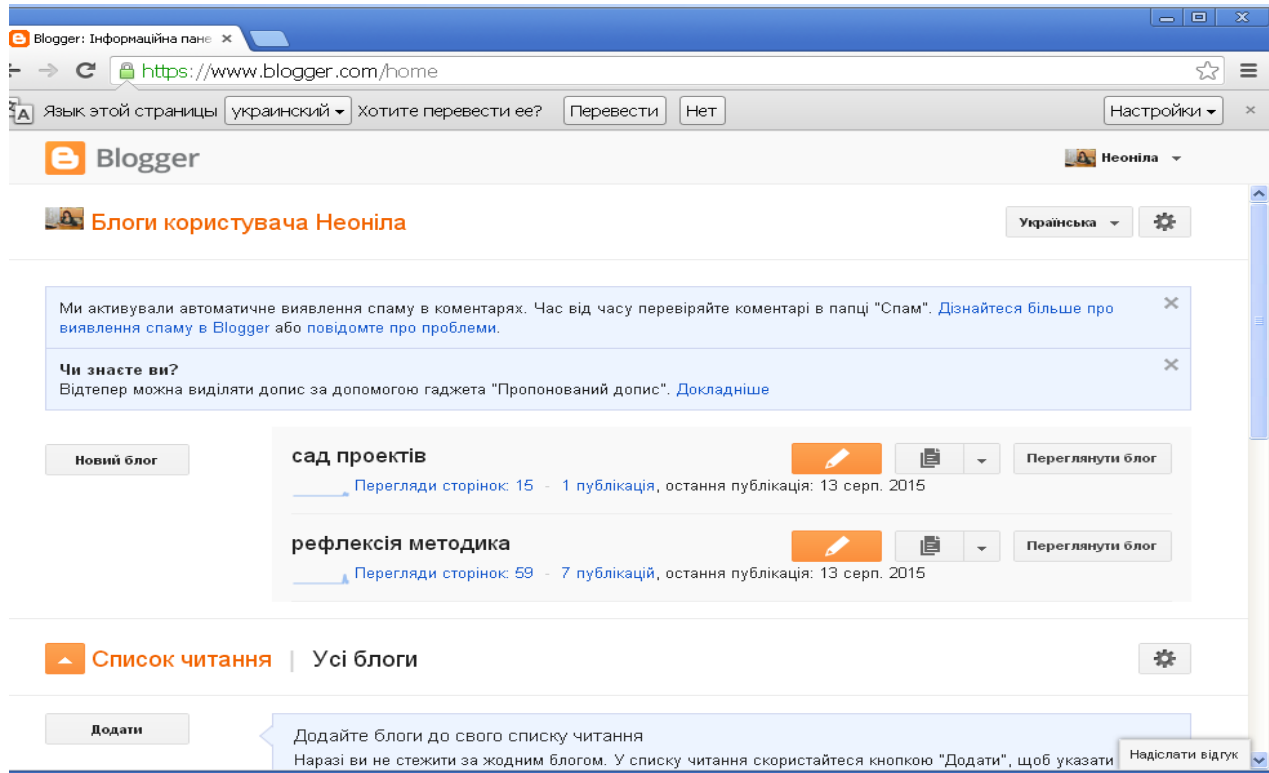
Blogger: Інформаційна пане ×

https://www.blogger.com/home

Язык этой страницы украинский Хотите перевести ее? Перевести Нет Настройки ×

Blogger

Неоніла

Блоги користувача Неоніла

Українська

Ми активували автоматичне виявлення спаму в коментарях. Час від часу перевіряйте коментарі в папці "Спам". Дізнайтеся більше про виявлення спаму в Blogger або повідомте про проблеми.

Чи знаєте ви?
Відтепер можна виділяти допис за допомогою гаджета "Пропонований допис". Докладніше

Новий блог

сад проектів
Перегляди сторінок: 15 - 1 публікація, остання публікація: 13 серп. 2015

Переглянути блог

рефлексія методика
Перегляди сторінок: 59 - 7 публікацій, остання публікація: 13 серп. 2015

Переглянути блог

Список читання | Усі блоги

Додати

Додайте блоги до свого списку читання
Наразі ви не стежити за жодним блогом. У списку читання скористайтеся кнопкою "Додати", щоб указати

Надіслати відгук